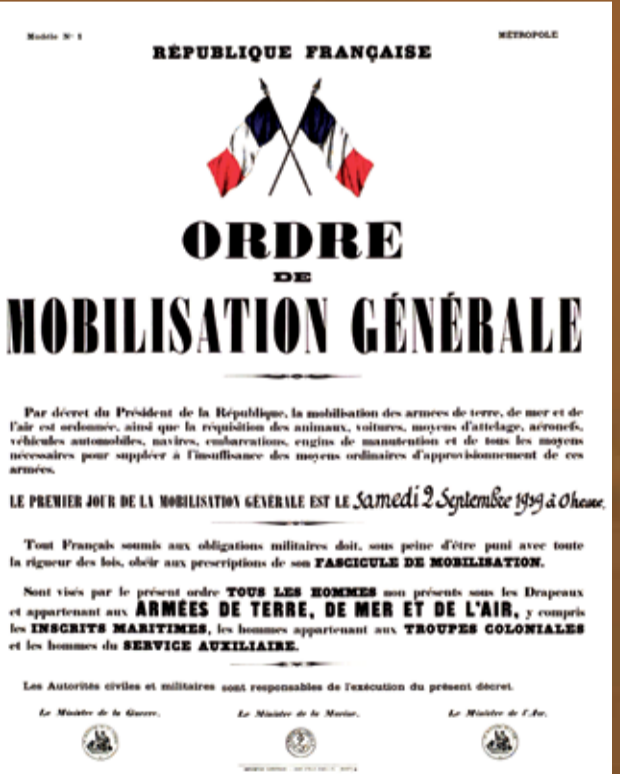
Modèle N° 1

MÉTROPOLE

RÉPUBLIQUE FRANÇAISE

ORDRE
DE
MOBILISATION GÉNÉRALE

Par décret du Président de la République, la mobilisation des armées de terre, de mer et de l'air est ordonnée, ainsi que la réquisition des animaux, voitures, moyens d'attelage, aéronefs, véhicules automobiles, navires, embarcations, engins de manutention et de tous les moyens nécessaires pour suppléer à l'insuffisance des moyens ordinaires d'approvisionnement de ces armées.

LE PREMIER JOUR DE LA MOBILISATION GÉNÉRALE EST LE Samedi 2 Septembre 1939 à 0 heure

Tout Français soumis aux obligations militaires doit, sous peine d'être puni avec toute la rigueur des lois, obéir aux prescriptions de son FASCICULE DE MOBILISATION.

Sont visés par le présent ordre TOUS LES HOMMES non présents sous les Drapeaux et appartenant aux ARMÉES DE TERRE, DE MER ET DE L'AIR, y compris les INSCRITS MARITIMES, les hommes appartenant aux TROUPES COLONIALES et les hommes du SERVICE AUXILIAIRE.

Les Autorités civiles et militaires sont responsables de l'exécution du présent décret.

Le Ministre de la Guerre.

Le Ministre de la Marine.

Le Ministre de l'Air.

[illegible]